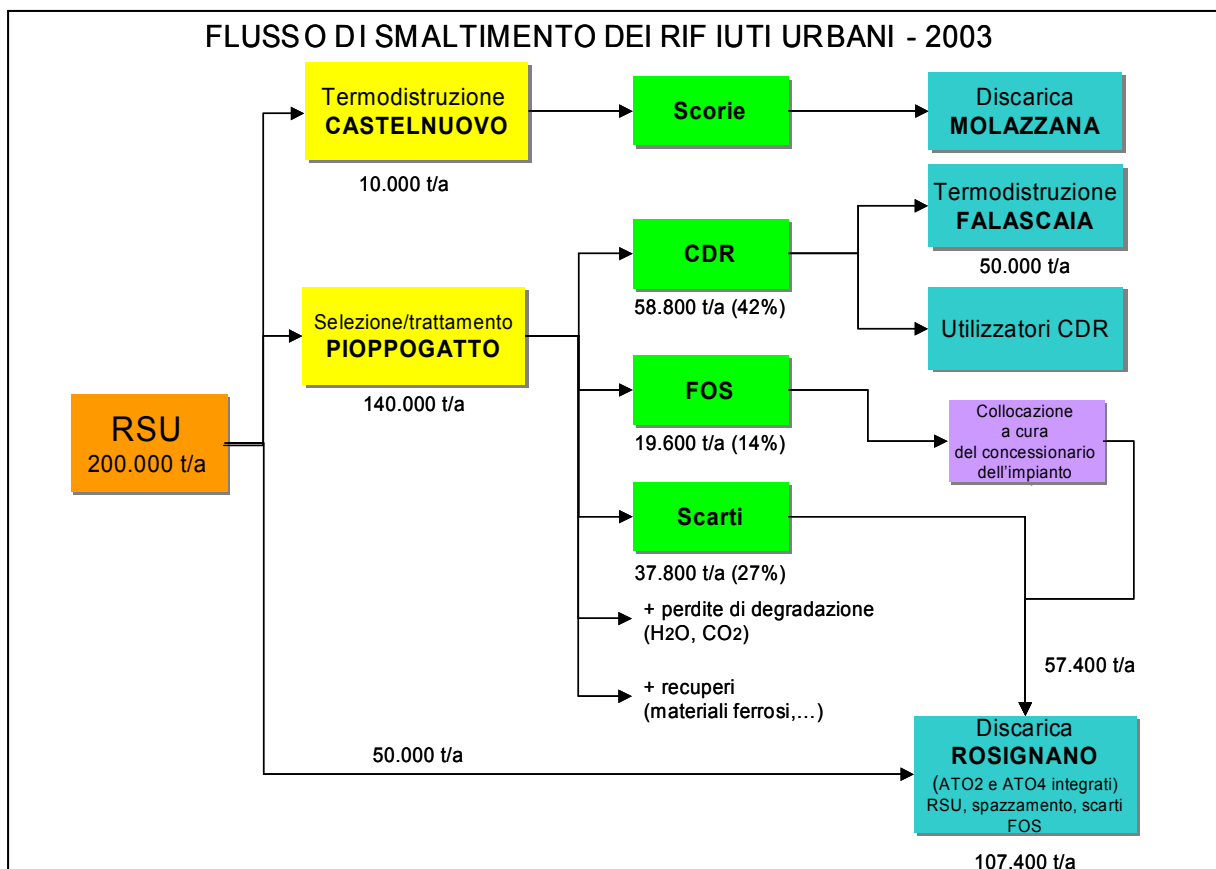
FLUSSO DI SMALTIMENTO DEI RIF IUTI URBANI - 2003

RSU
200.000 t/a

Termodistruzione
CASTELNUOVO
10.000 t/a

Scorie

Discarica
MOLAZZANA

Selezione/trattamento
PIOPPOGATTO
140.000 t/a

CDR
58.800 t/a (42%)

Termodistruzione
FALASCAIA
50.000 t/a

Utilizzatori CDR

FOS
19.600 t/a (14%)

Collocazione a cura del concessionario dell'impianto

Scarti
37.800 t/a (27%)

+ perdite di degradazione ($H_2O$, $CO_2$)

+ recuperi (materiali ferrosi,...)

57.400 t/a

50.000 t/a

Discarica
ROSIGNANO
(ATO2 e ATO4 integrati)
RSU, spazzamento, scarti FOS
107.400 t/a